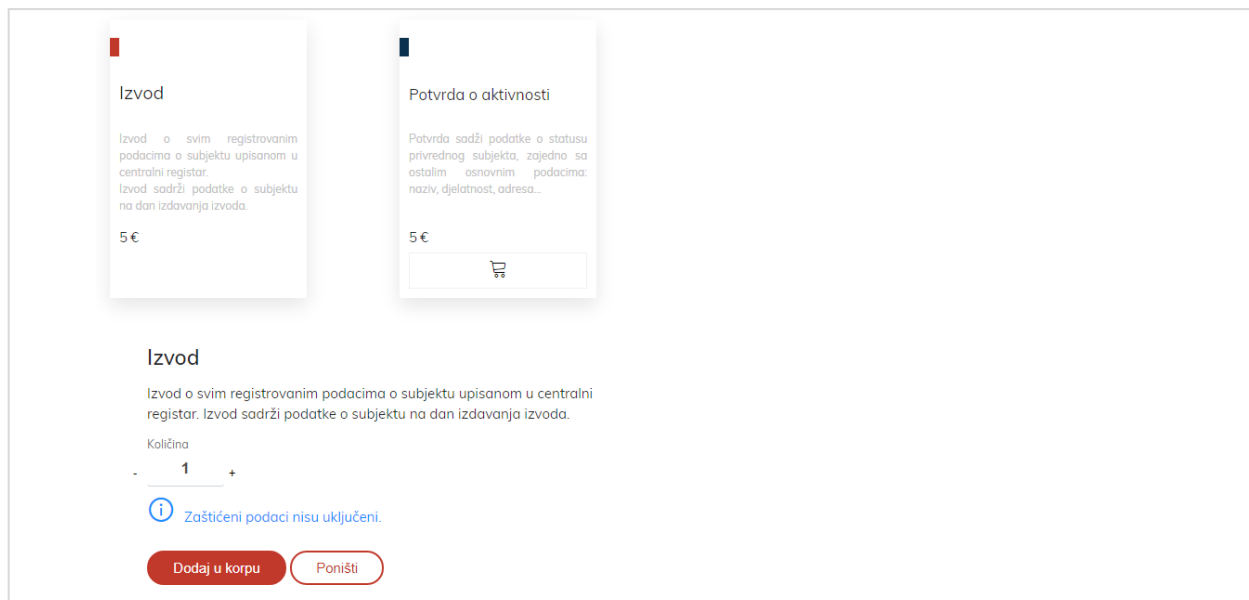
Izvod

Izvod o svim registrovanim podacima o subjektu upisanom u centralni registar.
Izvod sadrži podatke o subjektu na dan izdavanja izvoda.

5 €

Potvrda o aktivnosti

Potvrda sadži podatke o statusu privrednog subjekta, zajedno sa ostalim osnovnim podacima: naziv, djelatnost, adresa...

5 €

Izvod

Izvod o svim registrovanim podacima o subjektu upisanom u centralni registar. Izvod sadrži podatke o subjektu na dan izdavanja izvoda.

Količina

- 1 +

Zaštićeni podaci nisu uključeni.

Dodaj u korpu

Poništi